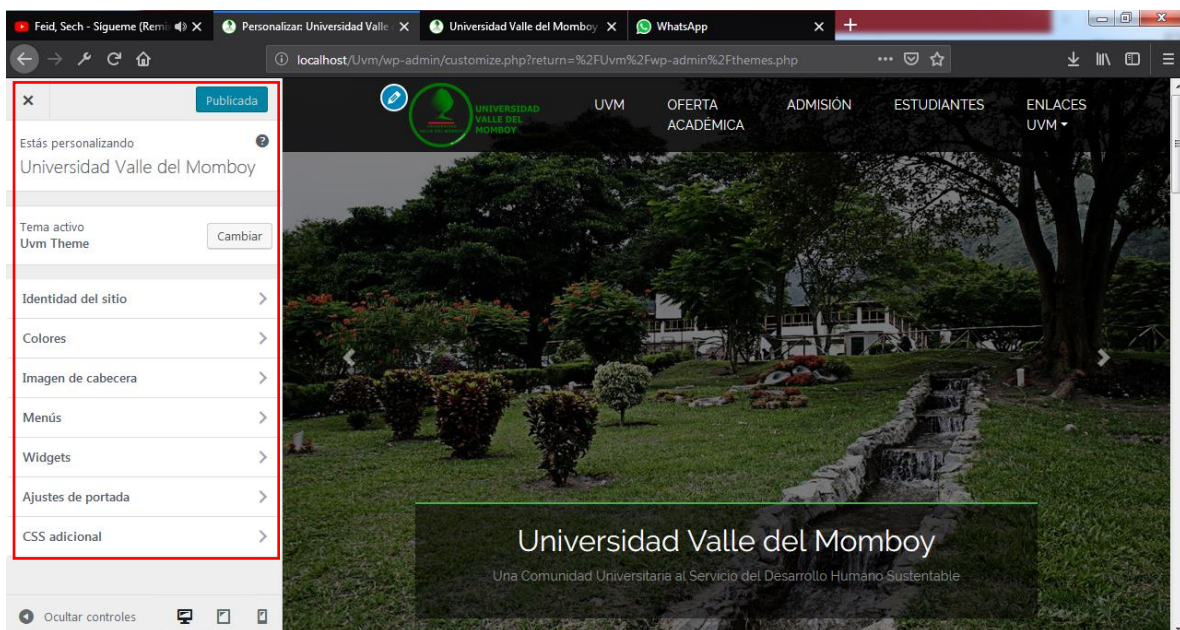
Feid, Sech - Sígueme (Remi ✕ | Personalizar: Universidad Valle ✕ | Universidad Valle del Momboy ✕ | WhatsApp ✕ | +

localhost/Uvm/wp-admin/customize.php?return=%2FUvm%2Fwp-admin%2Fthemes.php

✕ Publicada

Estás personalizando
Universidad Valle del Momboy

Tema activo
Uvm Theme
Cambiar

Identidad del sitio
Colores
Imagen de cabecera
Menús
Widgets
Ajustes de portada
CSS adicional

Ocultar controles

UNIVERSIDAD VALLE DEL MOMBOY

UVM
OFERTA ACADÉMICA
ADMISIÓN
ESTUDIANTES
ENLACES UVM

Universidad Valle del Momboy
Una Comunidad Universitaria al Servicio del Desarrollo Humano Sustentable